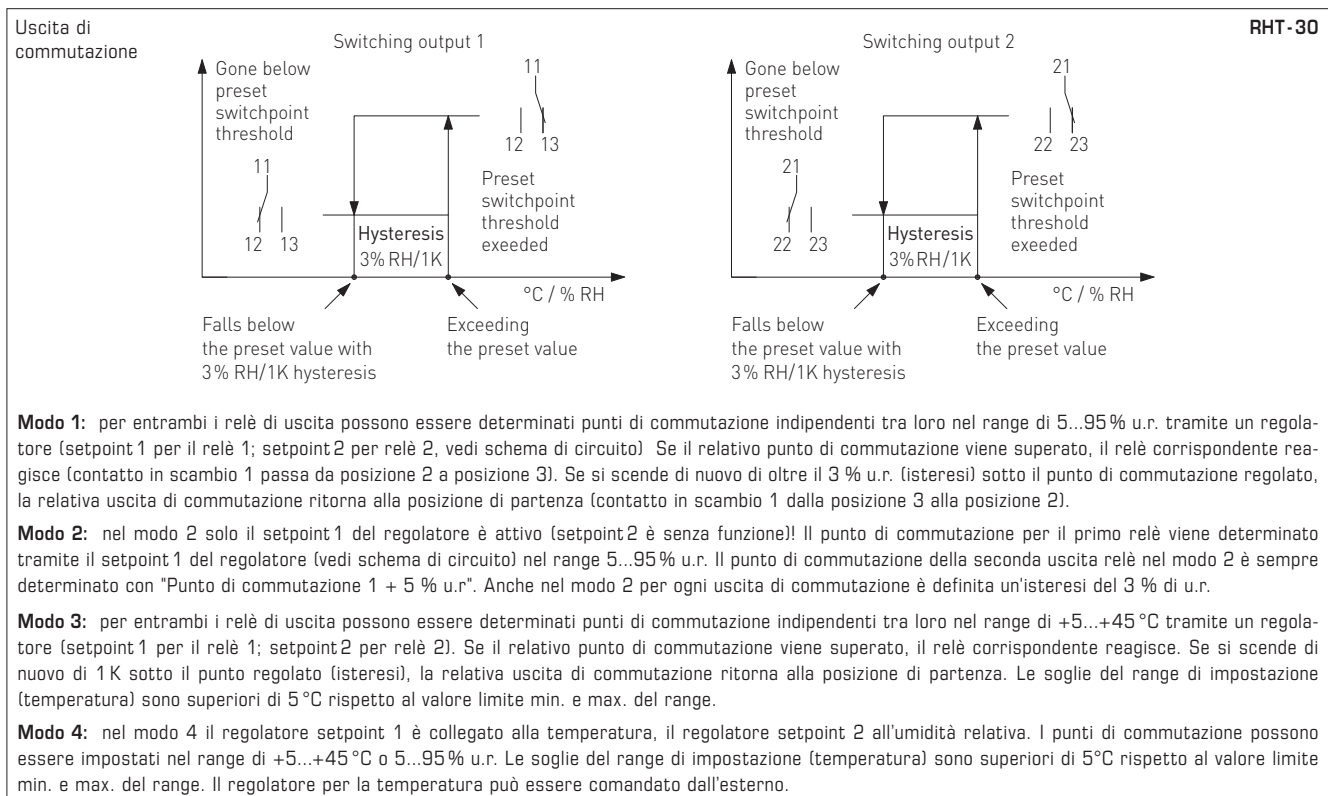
Uscita di commutazione

RHT-30

Switching output 1

Gone below preset switchpoint threshold

11

12 13

11

12 13

Preset switchpoint threshold exeeded

Hysteresis 3% RH/1K

°C / % RH

Falls below the preset value with 3% RH/1K hysteresis

Exceeding the preset value

Switching output 2

Gone below preset switchpoint threshold

21

22 23

21

22 23

Preset switchpoint threshold exeeded

Hysteresis 3%RH/1K

°C / % RH

Falls below the preset value with 3% RH/1K hysteresis

Exceeding the preset value

**Modo 1:** per entrambi i relè di uscita possono essere determinati punti di commutazione indipendenti tra loro nel range di 5...95% u.r. tramite un regolatore (setpoint 1 per il relè 1; setpoint 2 per relè 2, vedi schema di circuito) Se il relativo punto di commutazione viene superato, il relè corrispondente reagisce (contatto in scambio 1 passa da posizione 2 a posizione 3). Se si scende di nuovo di oltre il 3 % u.r. (isteresi) sotto il punto di commutazione regolato, la relativa uscita di commutazione ritorna alla posizione di partenza (contatto in scambio 1 dalla posizione 3 alla posizione 2).

**Modo 2:** nel modo 2 solo il setpoint 1 del regolatore è attivo (setpoint 2 è senza funzione)! Il punto di commutazione per il primo relè viene determinato tramite il setpoint 1 del regolatore (vedi schema di circuito) nel range 5...95% u.r. Il punto di commutazione della seconda uscita relè nel modo 2 è sempre determinato con "Punto di commutazione 1 + 5 % u.r". Anche nel modo 2 per ogni uscita di commutazione è definita un'isteresi del 3 % di u.r.

**Modo 3:** per entrambi i relè di uscita possono essere determinati punti di commutazione indipendenti tra loro nel range di +5...+45 °C tramite un regolatore (setpoint 1 per il relè 1; setpoint 2 per relè 2). Se il relativo punto di commutazione viene superato, il relè corrispondente reagisce. Se si scende di nuovo di 1 K sotto il punto regolato (isteresi), la relativa uscita di commutazione ritorna alla posizione di partenza. Le soglie del range di impostazione (temperatura) sono superiori di 5 °C rispetto al valore limite min. e max. del range.

**Modo 4:** nel modo 4 il regolatore setpoint 1 è collegato alla temperatura, il regolatore setpoint 2 all'umidità relativa. I punti di commutazione possono essere impostati nel range di +5...+45 °C o 5...95% u.r. Le soglie del range di impostazione (temperatura) sono superiori di 5°C rispetto al valore limite min. e max. del range. Il regolatore per la temperatura può essere comandato dall'esterno.